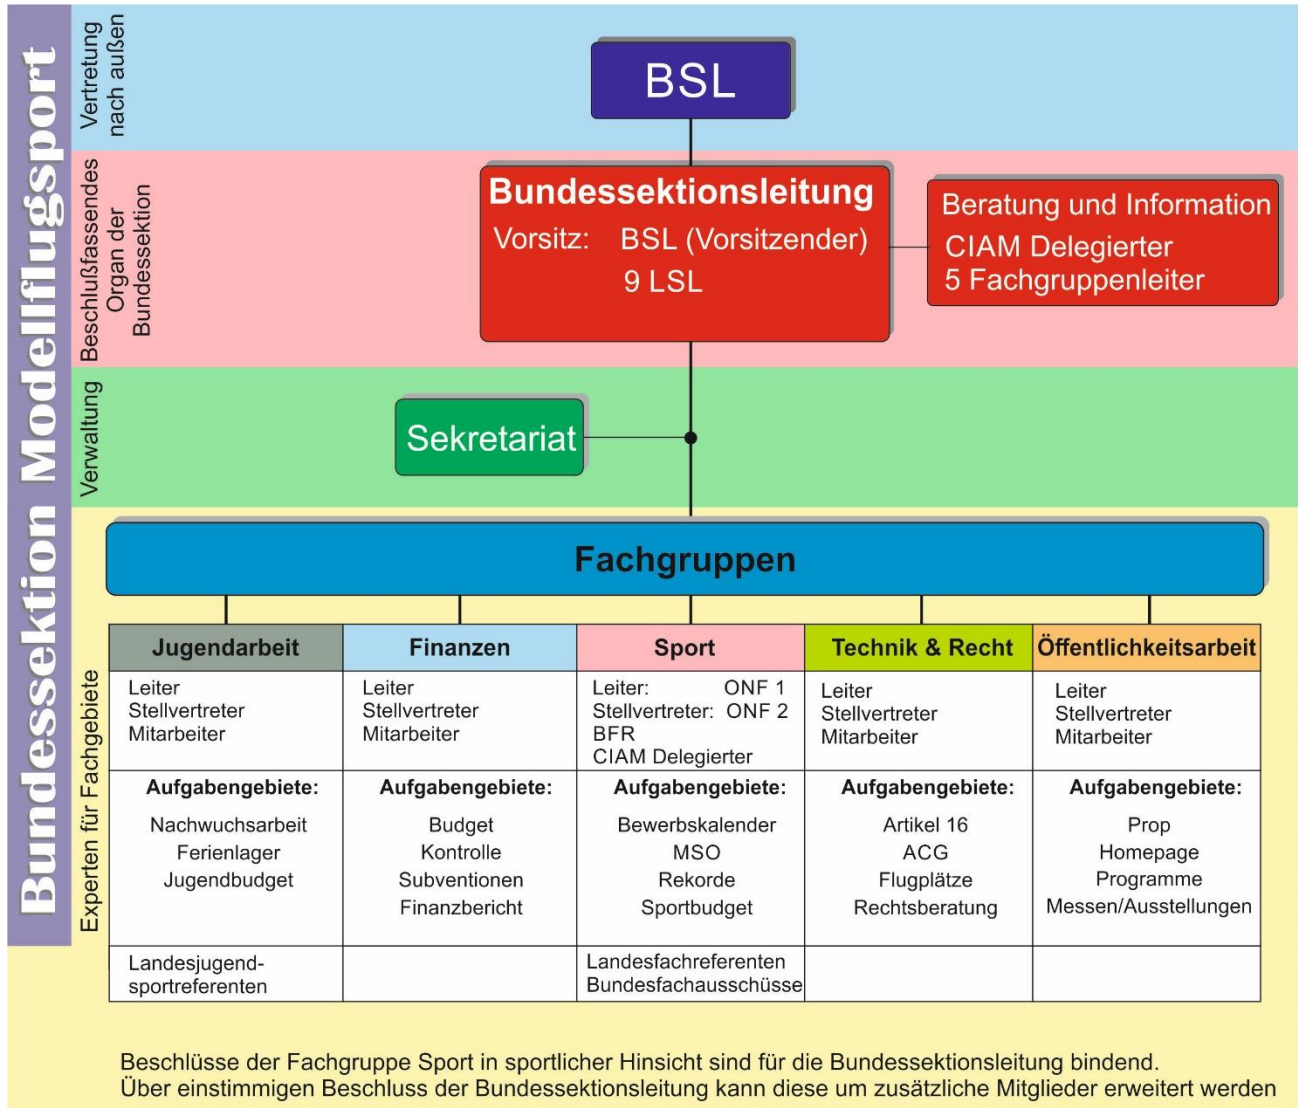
Bundessektion Modellflugsport

Vertretung nach außen

BSL

Beschlußfassendes Organ der Bundessektion

Bundessektionsleitung
Vorsitz: BSL (Vorsitzender)
9 LSL

Beratung und Information
CIAM Delegierter
5 Fachgruppenleiter

Verwaltung

Sekretariat

Experten für Fachgebiete

Fachgruppen

| Jugendarbeit | Finanzen | Sport | Technik & Recht | Öffentlichkeitsarbeit |
|---|---|---|---|---|
| Leiter<br>Stellvertreter<br>Mitarbeiter | Leiter<br>Stellvertreter<br>Mitarbeiter | Leiter: ONF 1<br>Stellvertreter: ONF 2<br>BFR<br>CIAM Delegierter | Leiter<br>Stellvertreter<br>Mitarbeiter | Leiter<br>Stellvertreter<br>Mitarbeiter |
| Aufgabengebiete:<br>Nachwuchsarbeit<br>Ferienlager<br>Jugendbudget | Aufgabengebiete:<br>Budget<br>Kontrolle<br>Subventionen<br>Finanzbericht | Aufgabengebiete:<br>Bewerbskalender<br>MSO<br>Rekorde<br>Sportbudget | Aufgabengebiete:<br>Artikel 16<br>ACG<br>Flugplätze<br>Rechtsberatung | Aufgabengebiete:<br>Prop<br>Homepage<br>Programme<br>Messen/Ausstellungen |
| Landesjugendsportreferenten | | Landesfachreferenten<br>Bundesfachausschüsse | | |

Beschlüsse der Fachgruppe Sport in sportlicher Hinsicht sind für die Bundessektionsleitung bindend.
Über einstimmigen Beschluss der Bundessektionsleitung kann diese um zusätzliche Mitglieder erweitert werden